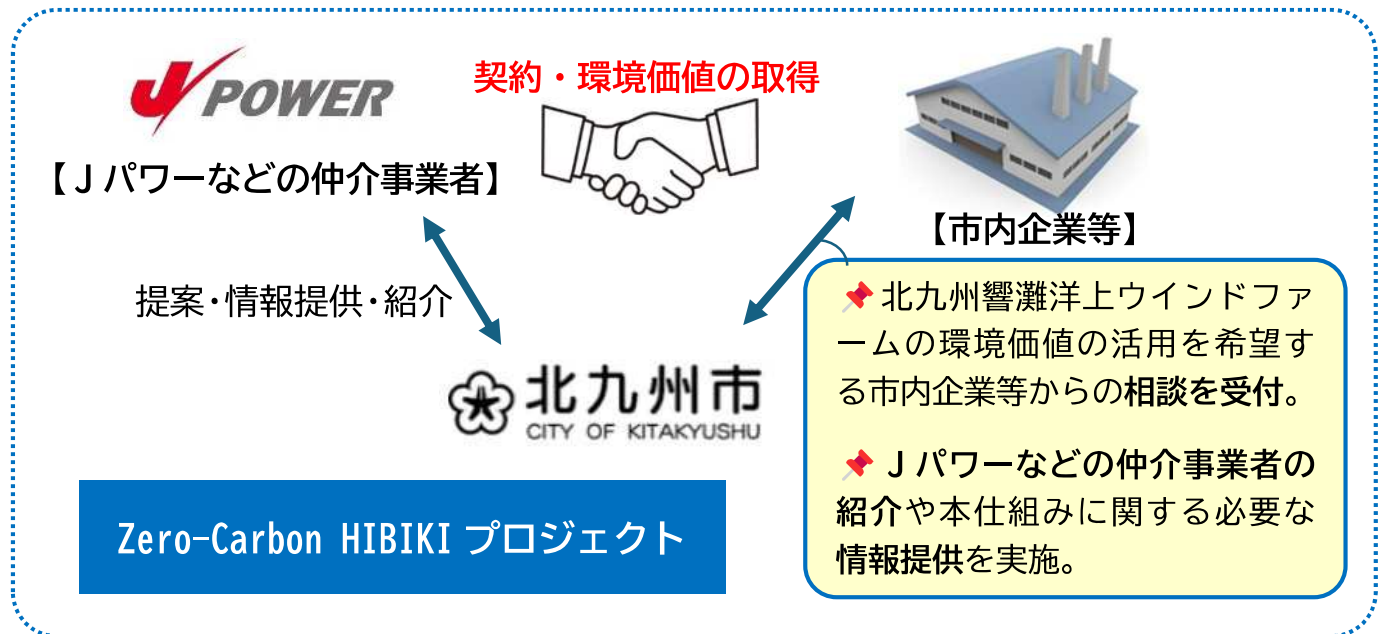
J POWER

【Ｊパワーなどの仲介事業者】

契約・環境価値の取得

【市内企業等】

提案・情報提供・紹介

北九州市
CITY OF KITAKYUSHU

北九州響灘洋上ウインドファームの環境価値の活用を希望する市内企業等からの相談を受付。

Ｊパワーなどの仲介事業者の紹介や本仕組みに関する必要な情報提供を実施。

Zero-Carbon HIBIKI プロジェクト